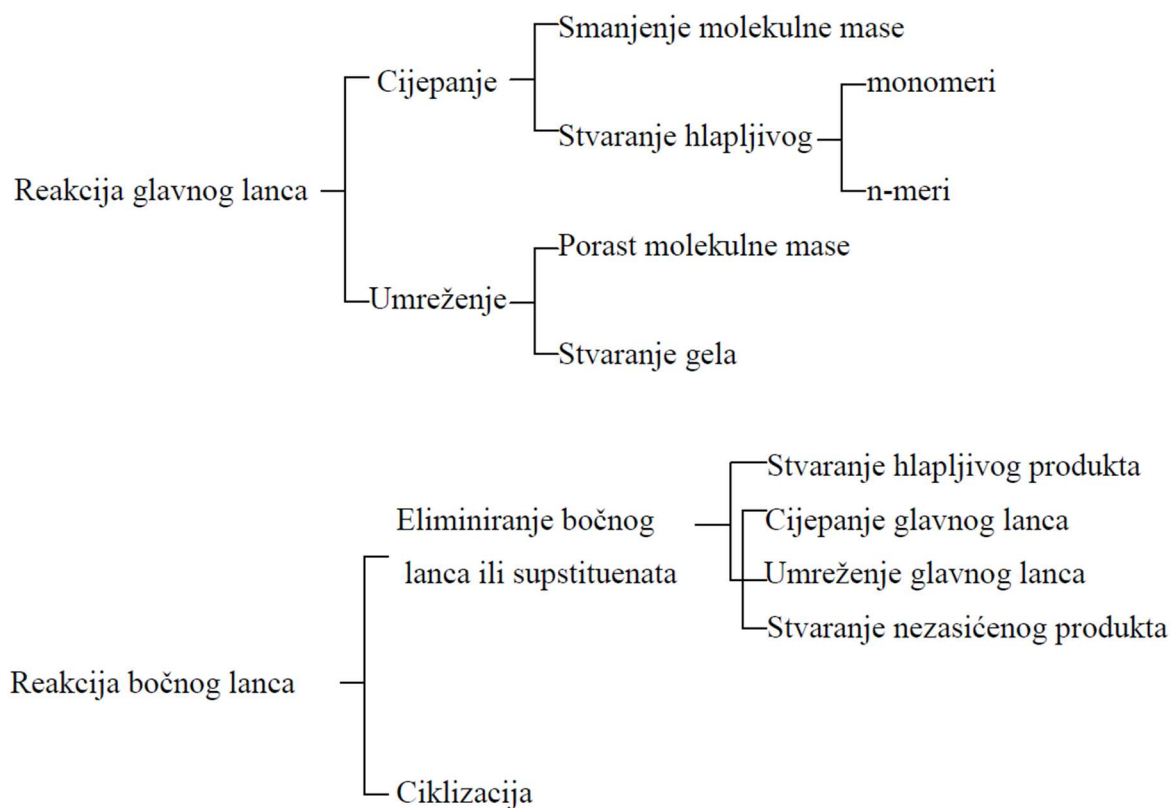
Reakcija glavnog lanca

Cijepanje

Smanjenje molekulne mase

Stvaranje hlapljivog

monomeri

n-meri

Umreženje

Porast molekulne mase

Stvaranje gela

Reakcija bočnog lanca

Eliminiranje bočnog lanca ili supstituenata

Stvaranje hlapljivog produkta

Cijepanje glavnog lanca

Umreženje glavnog lanca

Stvaranje nezasićenog produkta

Ciklizacija